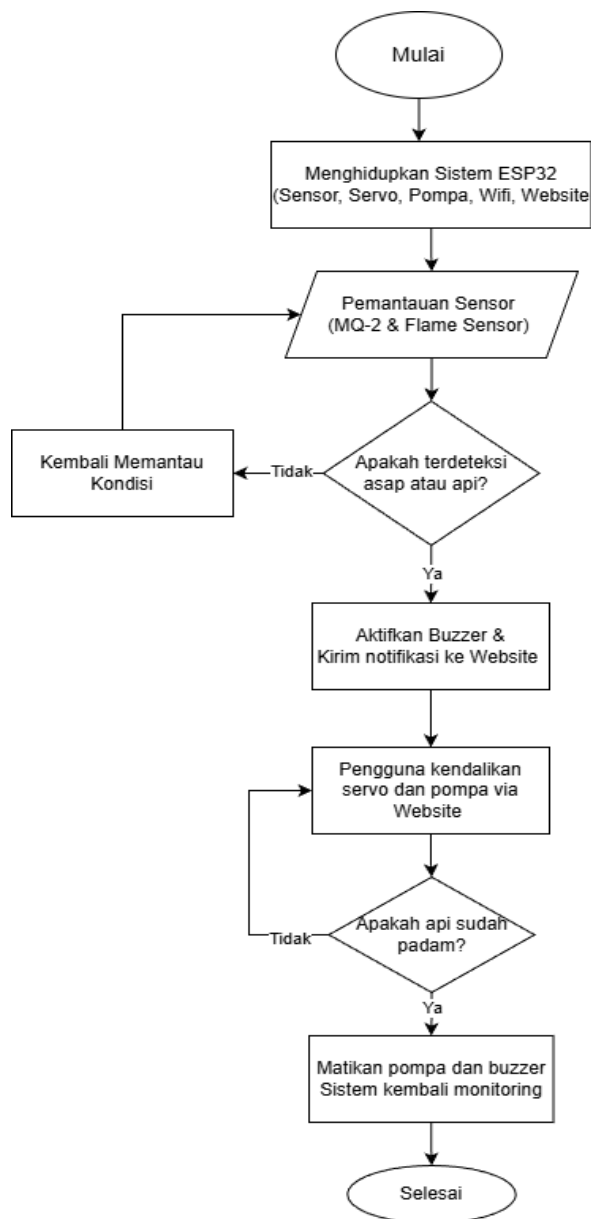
Mulai

Menghidupkan Sistem ESP32
(Sensor, Servo, Pompa, Wifi, Website

Pemantauan Sensor
(MQ-2 & Flame Sensor)

Kembali Memantau Kondisi

Tidak

Apakah terdeteksi asap atau api?

Ya

Aktifkan Buzzer & Kirim notifikasi ke Website

Pengguna kendalikan servo dan pompa via Website

Tidak

Apakah api sudah padam?

Ya

Matikan pompa dan buzzer
Sistem kembali monitoring

Selesai